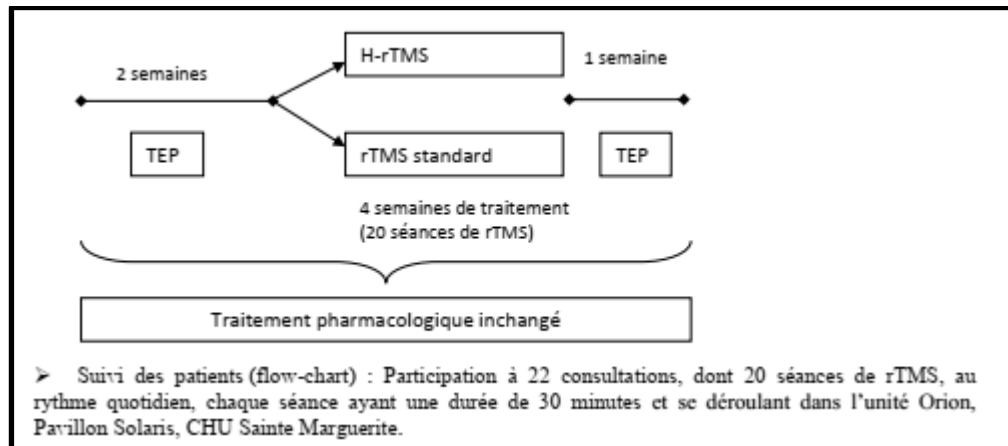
2 semaines

H-rTMS

1 semaine

TEP

rTMS standard

TEP

4 semaines de traitement
(20 séances de rTMS)

Traitement pharmacologique inchangé

➢ Suivi des patients (flow-chart) : Participation à 22 consultations, dont 20 séances de rTMS, au rythme quotidien, chaque séance ayant une durée de 30 minutes et se déroulant dans l'unité Orion, Pavillon Solaris, CHU Sainte Marguerite.